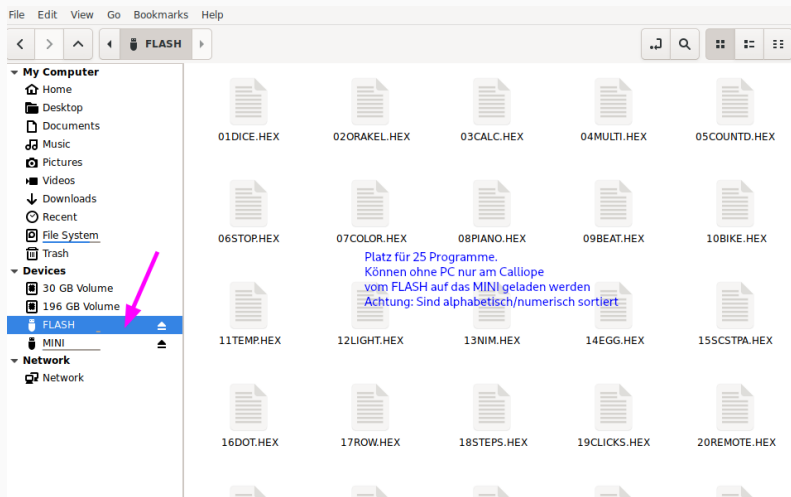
File Edit View Go Bookmarks Help

FLASH

My Computer
Home
Desktop
Documents
Music
Pictures
Videos
Downloads
Recent
File System
Trash
Devices
30 GB Volume
196 GB Volume
FLASH
MINI
Network
Network

01DICE.HEX
02ORAKEL.HEX
03CALC.HEX
04MULTI.HEX
05COUNTD.HEX
06STOP.HEX
07COLOR.HEX
08PIANO.HEX
09BEAT.HEX
10BIKE.HEX

Platz für 25 Programme.
Können ohne PC nur am Calliope vom FLASH auf das MINI geladen werden
Achtung: Sind alphabetisch/numerisch sortiert

11TEMP.HEX
12LIGHT.HEX
13NIM.HEX
14EGG.HEX
15SCSTPA.HEX
16DOT.HEX
17ROW.HEX
18STEPS.HEX
19CLICKS.HEX
20REMOTE.HEX